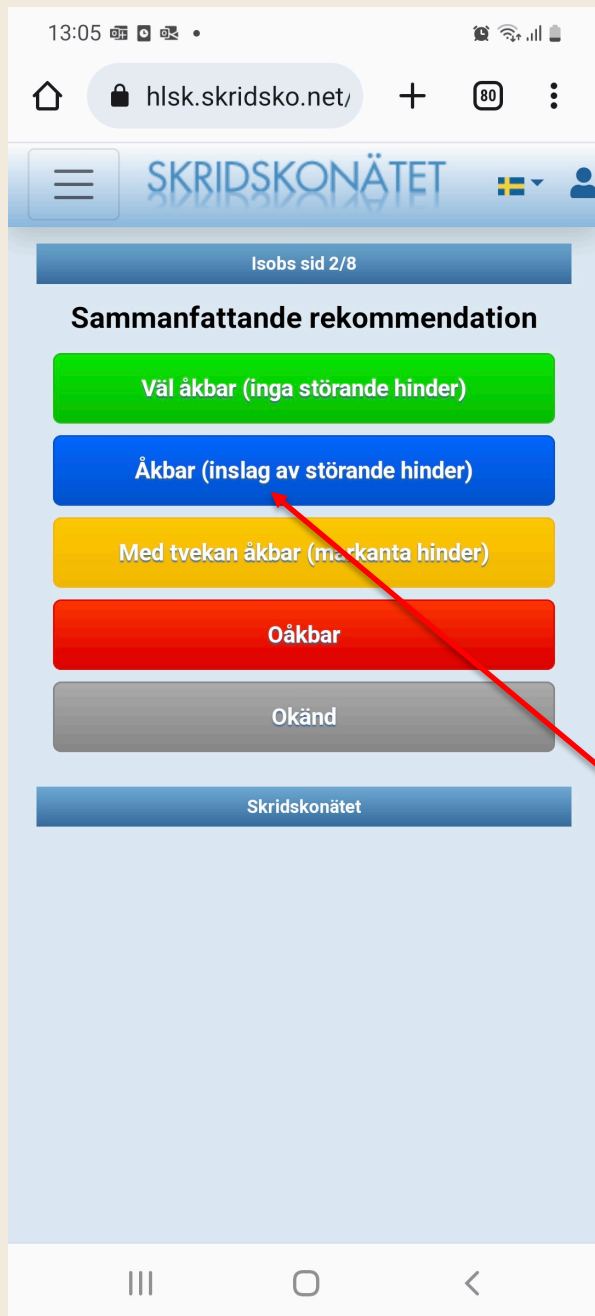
13:05

hlsk.skridsko.net/

80

SKRIDSKONÄTET

Isobs sid 2/8

Sammanfattande rekommendation

Väl åkbar (inga störande hinder)

Åkbar (inslag av störande hinder)

Med tvekan åkbar (m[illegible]kanta hinder)

Oåkbar

Okänd

Skridskonätet